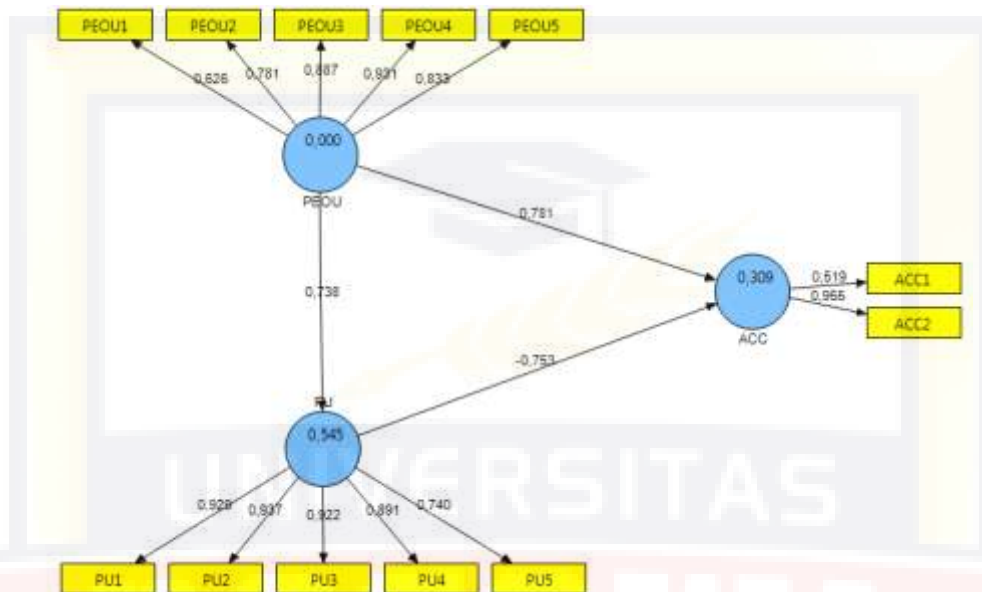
PEOU1
PEOU2
PEOU3
PEOU4
PEOU5

0,826
0,781
0,887
0,891
0,833

0,000
PEOU

0,781

0,309
ACC

0,519
0,966

ACC1
ACC2

0,738

-0,753

PU
0,545

0,929
0,937
0,922
0,891
0,740

PU1
PU2
PU3
PU4
PU5

UNIVERSITAS